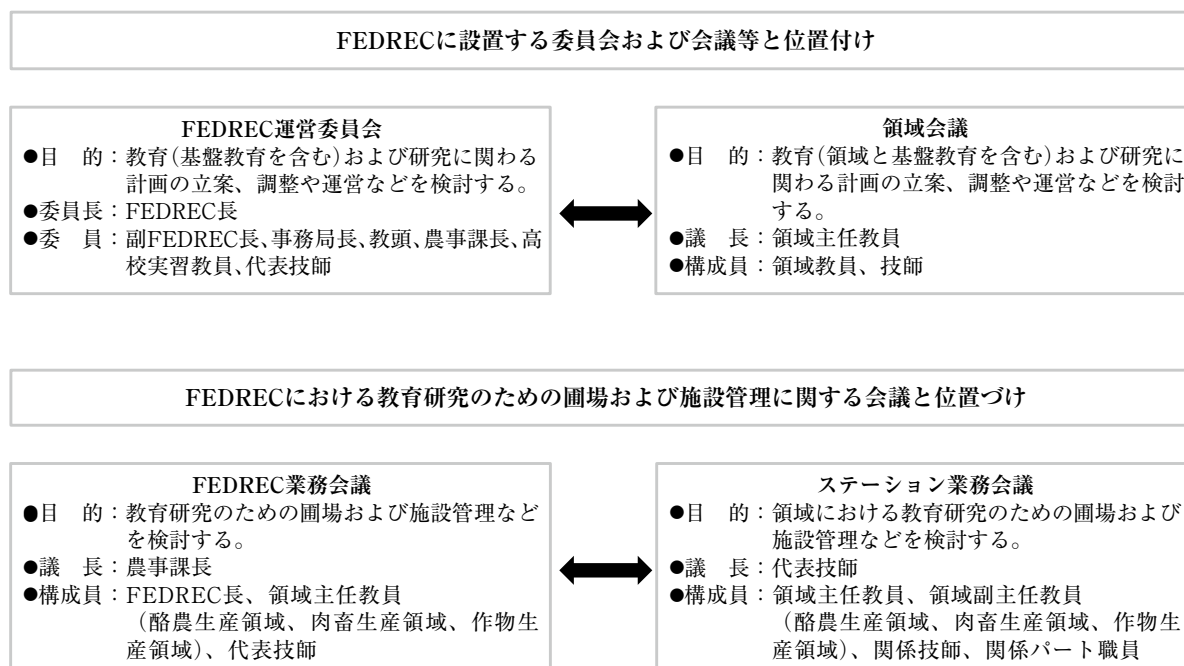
FEDRECに設置する委員会および会議等と位置付け

FEDREC運営委員会
●目　的：教育(基盤教育を含む)および研究に関わる計画の立案、調整や運営などを検討する。
●委員長：FEDREC長
●委　員：副FEDREC長、事務局長、教頭、農事課長、高校実習教員、代表技師

領域会議
●目　的：教育(領域と基盤教育を含む)および研究に関わる計画の立案、調整や運営などを検討する。
●議　長：領域主任教員
●構成員：領域教員、技師

FEDRECにおける教育研究のための圃場および施設管理に関する会議と位置づけ

FEDREC業務会議
●目　的：教育研究のための圃場および施設管理などを検討する。
●議　長：農事課長
●構成員：FEDREC長、領域主任教員（酪農生産領域、肉畜生産領域、作物生産領域)、代表技師

ステーション業務会議
●目　的：領域における教育研究のための圃場および施設管理などを検討する。
●議　長：代表技師
●構成員：領域主任教員、領域副主任教員（酪農生産領域、肉畜生産領域、作物生産領域)、関係技師、関係パート職員